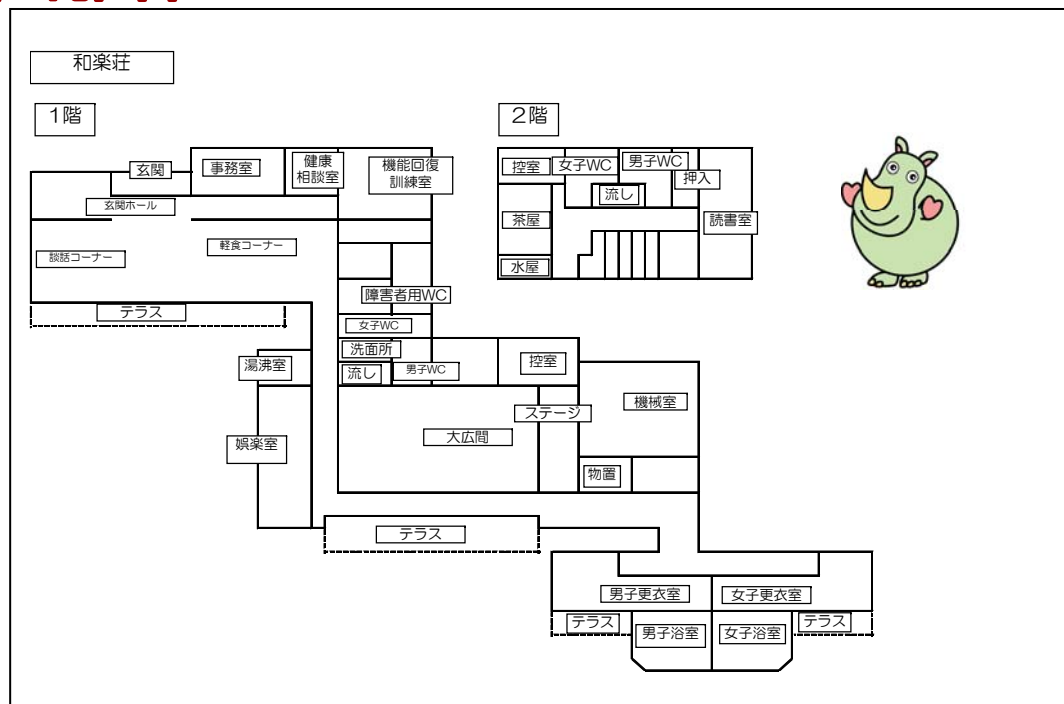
和楽荘

1階

玄関
事務室
健康相談室
機能回復訓練室
玄関ホール
軽食コーナー
談話コーナー
テラス
障害者用WC
女子WC
洗面所
流し
男子WC
控室
湯沸室
ステージ
機械室
大広間
娯楽室
物置
テラス
男子更衣室
女子更衣室
テラス
男子浴室
女子浴室
テラス

2階

控室
女子WC
男子WC
押入
流し
茶屋
読書室
水屋